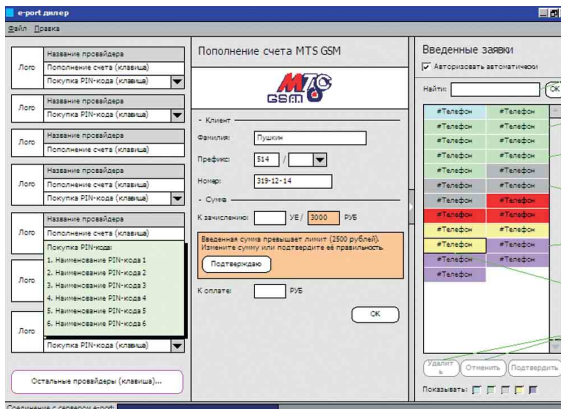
e-port дилер

Файл Правка

Лого
Название провайдера
Пополнение счета (клавиша)
Покупка PIN-кода (клавиша)

Лого
Название провайдера
Покупка PIN-кода (клавиша)

Лого
Название провайдера
Пополнение счета (клавиша)

Лого
Название провайдера
Пополнение счета (клавиша)
Покупка PIN-кода (клавиша)

Лого
Название провайдера
Пополнение счета (клавиша)

Покупка PIN-кода:
1. Наименование PIN-кода 1
2. Наименование PIN-кода 2
3. Наименование PIN-кода 3
4. Наименование PIN-кода 4
5. Наименование PIN-кода 5
6. Наименование PIN-кода 6

Лого

Лого

Покупка PIN-кода (клавиша)

Остальные провайдеры (клавиша)...

Пополнение счета MTS GSM

MTS GSM

Клиент
Фамилия: Пушкин
Префикс: 514 /
Номер: 319-12-14

Сумма
К зачислению: УЕ / 3000 РУБ

Введенная сумма превышает лимит (2500 рублей). Измените сумму или подтвердите её правильность.

Подтверждаю

К оплате: РУБ

OK

Введенные заявки

Авторизовать автоматически

Найти: OK

#Телефон #Телефон
#Телефон #Телефон
#Телефон #Телефон
#Телефон #Телефон
#Телефон #Телефон
#Телефон #Телефон
#Телефон #Телефон
#Телефон #Телефон
#Телефон #Телефон
#Телефон #Телефон
#Телефон #Телефон
#Телефон

Удалить
Отменить
Подтвердить

Показывать:

Соединение с сервером e-port: